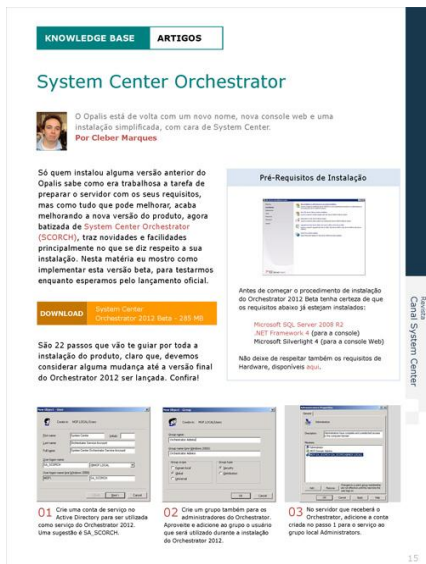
KNOWLEDGE BASE ARTIGOS

System Center Orchestrator

O Opalis está de volta com um novo nome, nova console web e uma instalação simplificada, com cara de System Center.
Por Cleber Marques

Só quem instalou alguma versão anterior do Opalis sabe como era trabalhosa a tarefa de preparar o servidor com os seus requisitos, mas como tudo que pode melhorar, acaba melhorando a nova versão do produto, agora batizada de System Center Orchestrator (SCORCH), traz novidades e facilidades principalmente no que se diz respeito a sua instalação. Nesta matéria eu mostro como implementar esta versão beta, para testarmos enquanto esperamos pelo lançamento oficial.

DOWNLOAD System Center Orchestrator 2012 Beta - 285 MB

São 22 passos que vão te guiar por toda a instalação do produto, claro que, devemos considerar alguma mudança até a versão final do Orchestrator 2012 ser lançada. Confira!

Pré-Requisitos de Instalação

Antes de começar o procedimento de instalação do Orchestrator 2012 Beta tenha certeza de que os requisitos abaixo já estejam instalados:

Microsoft SQL Server 2008 R2
.NET Framework 4 (para a console)
Microsoft Silverlight 4 (para a console Web)

Não deixe de respeitar também os requisitos de Hardware, disponíveis aqui.

Revista Canal System Center

01 Crie uma conta de serviço no Active Directory para ser utilizada como serviço do Orchestrator 2012. Uma sugestão é SA_SCORCH.

02 Crie um grupo também para os administradores do Orchestrator. Aproveite e adicione ao grupo o usuário que será utilizado durante a instalação do Orchestrator 2012.

03 No servidor que receberá o Orchestrator, adicione a conta criado no passo 1 para o serviço ao grupo local Administrators.

15